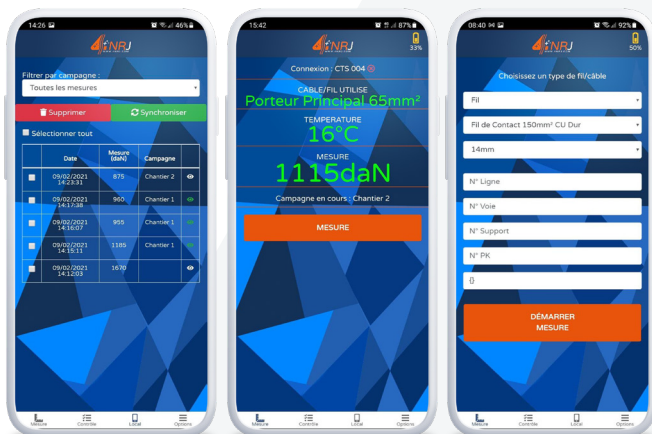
14:26 46%

4NRJ

Filtrer par campagne :

Toutes les mesures

Supprimer

Synchroniser

Sélectionner tout

| | Date | Mesure (daN) | Campagne | |
|---|---|---|---|---|
| | 09/02/2021 14:23:31 | 875 | Chantier 2 | |
| | 09/02/2021 14:17:38 | 960 | Chantier 1 | |
| | 09/02/2021 14:16:07 | 955 | Chantier 1 | |
| | 09/02/2021 14:15:11 | 1185 | Chantier 1 | |
| | 09/02/2021 14:12:03 | 1670 | | |

Mesure Contrôle Local Options

15:42 87%

4NRJ

33%

Connexion : CTS 004

CABLE/FIL UTILISE

Porteur Principal 65mm²

TEMPERATURE

16°C

MESURE

1115daN

Campagne en cours : Chantier 2

MESURE

Mesure Contrôle Local Options

08:40 92%

4NRJ

50%

Choisissez un type de fil/câble

Fil

Fil de Contact 150mm² CU Dur

14mm

N° Ligne

N° Voie

N° Support

N° PK

{}

DÉMARRER MESURE

Mesure Contrôle Local Options